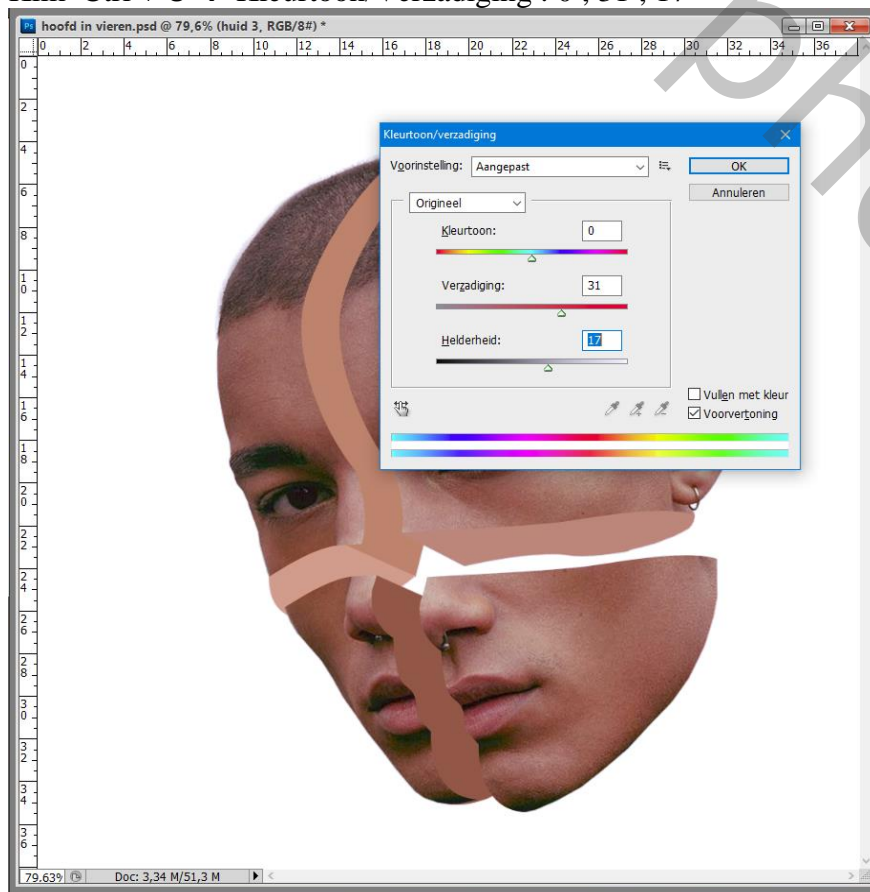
hoofd in vieren.psd @ 79,6% (huid 3, RGB/8#) *

0 2 4 6 8 10 12 14 16 18 20 22 24 26 28 30 32 34 36

Kleurtoon/verzadiging

Voorinstelling: Aangepast

OK

Annuleren

Origineel

Kleurtoon: 0

Verzadiging: 31

Helderheid: 17

Vullen met kleur

Voorvertoning

79.63%

Doc: 3,34 M/51,3 M